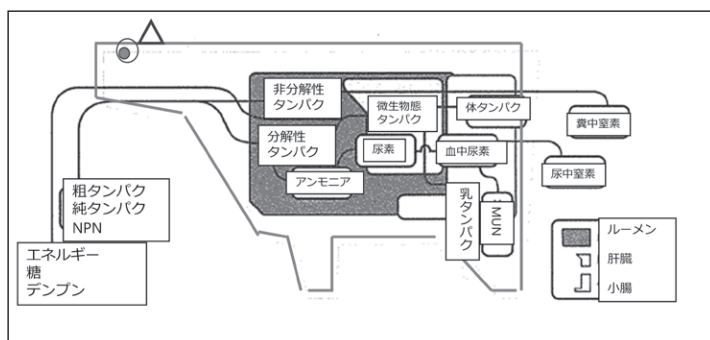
非分解性
タンパク

微生物態
タンパク

体タンパク

糞中窒素

分解性
タンパク

尿素

血中尿素

尿中窒素

アンモニア

粗タンパク
純タンパク
NPN

乳タンパク

MUN

エネルギー
糖
デンプン

ルーメン
肝臓
小腸